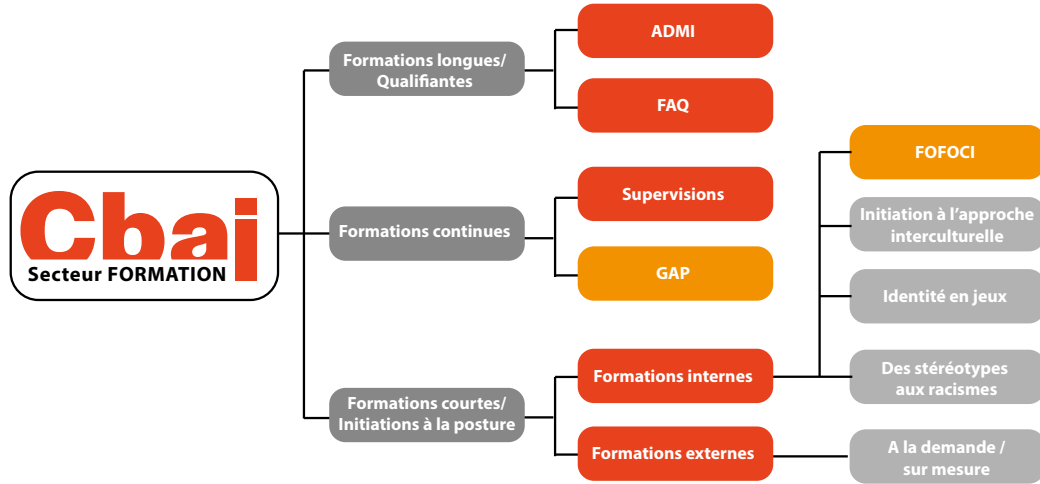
Cbai
Secteur FORMATION

Formations longues/ Qualifiantes

ADMI

FAQ

Formations continues

Supervisions

GAP

Formations courtes/ Initiations à la posture

Formations internes

FOFOCI

Initiation à l'approche interculturelle

Identité en jeux

Des stéréotypes aux racismes

Formations externes

A la demande / sur mesure